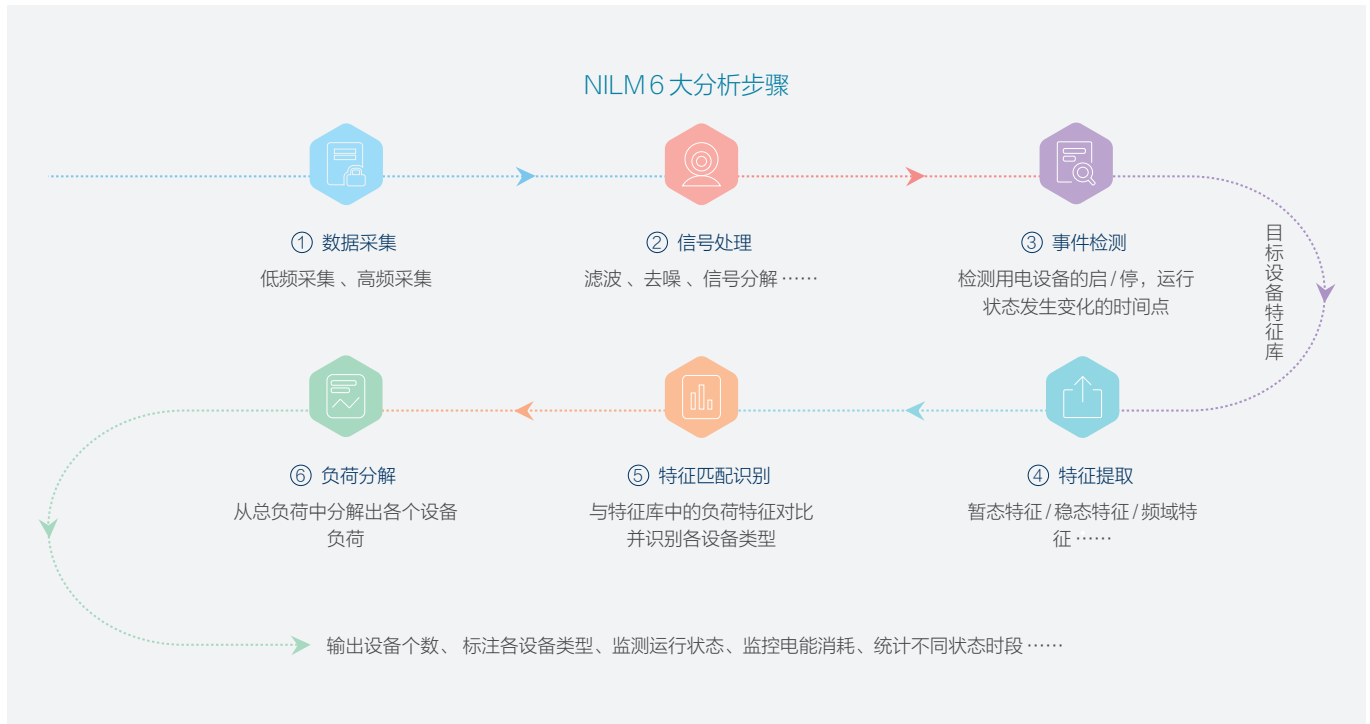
NILM 6 大分析步骤

① 数据采集
低频采集 、高频采集

② 信号处理
滤波 、去噪 、信号分解 ……

③ 事件检测
检测用电设备的启 / 停，运行状态发生变化的时间点

目标设备特征库

④ 特征提取
暂态特征 / 稳态特征 / 频域特征 ……

⑤ 特征匹配识别
与特征库中的负荷特征对比并识别各设备类型

⑥ 负荷分解
从总负荷中分解出各个设备负荷

输出设备个数、 标注各设备类型、监测运行状态、监控电能消耗、统计不同状态时段 ……